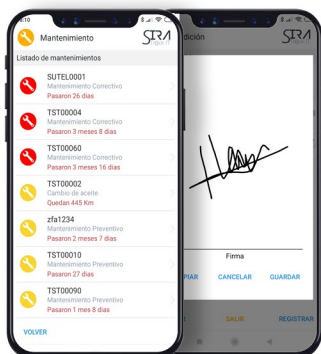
8:10

Mantenimiento

STRA

Listado de mantenimientos

SUTEL0001
Mantenimiento Correctivo
Pasaron 26 dias

TST00004
Mantenimiento Correctivo
Pasaron 3 meses 8 dias

TST00060
Mantenimiento Correctivo
Pasaron 3 meses 16 dias

TST00002
Cambio de aceite
Quedan 445 Km

zfa1234
Mantenimiento Preventivo
Pasaron 2 meses 7 dias

TST00010
Mantenimiento Preventivo
Pasaron 27 dias

TST00090
Mantenimiento Preventivo
Pasaron 1 mes 8 dias

VOLVER

dición

STRA

Firma

PIAR CANCELAR GUARDAR

SALIR REGISTRAR